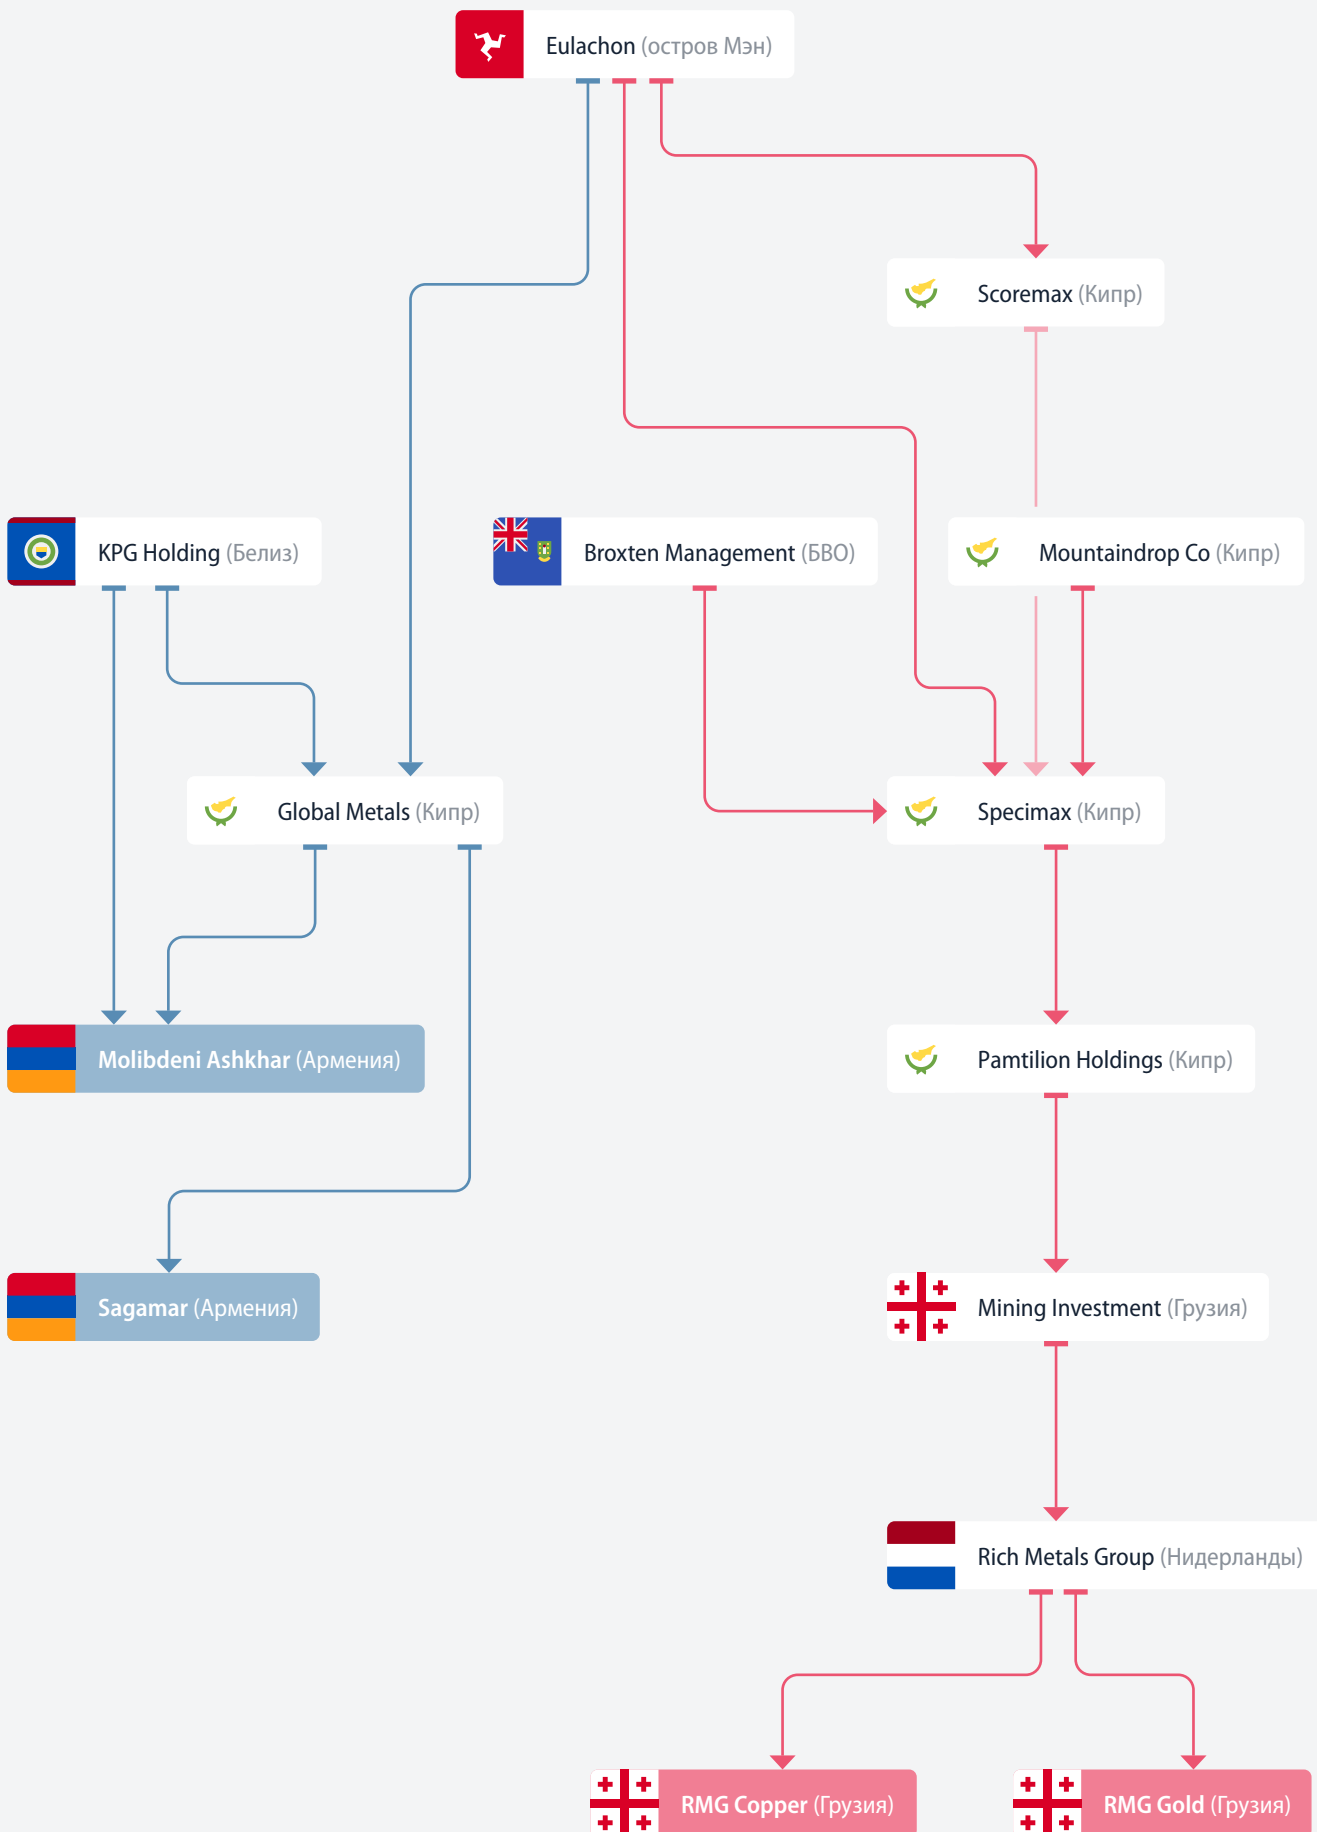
Eulachon (остров Мэн)

Scoremax (Кипр)

KPG Holding (Белиз)

Broxten Management (БВО)

Mountaindrop Co (Кипр)

Global Metals (Кипр)

Specimax (Кипр)

Molibdeni Ashkhar (Армения)

Pamtilion Holdings (Кипр)

Sagamar (Армения)

Mining Investment (Грузия)

Rich Metals Group (Нидерланды)

RMG Copper (Грузия)

RMG Gold (Грузия)